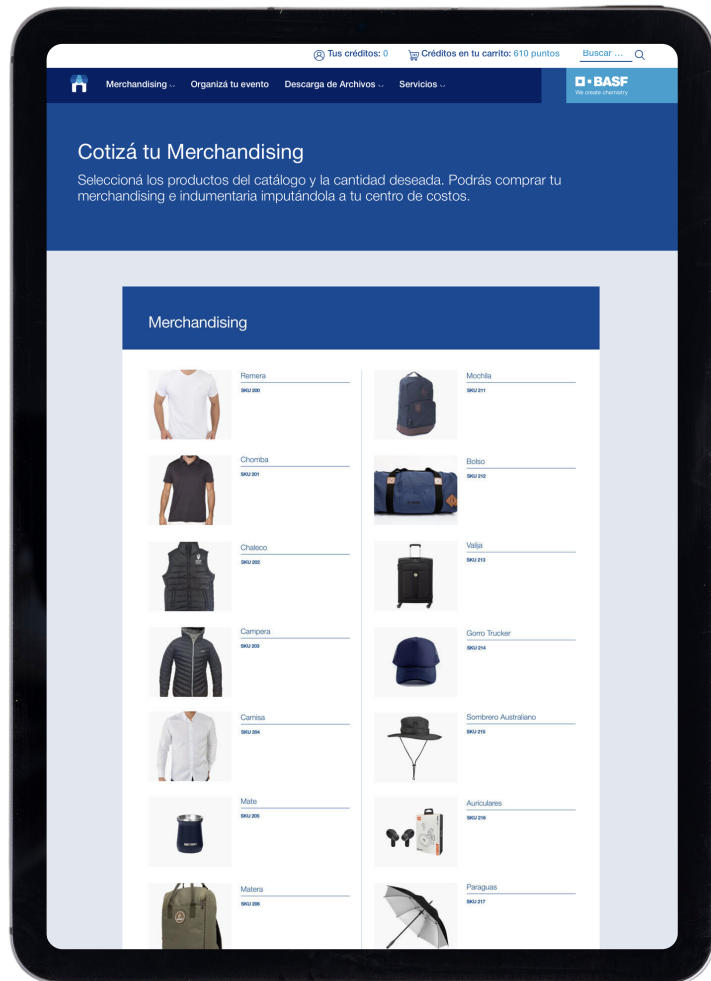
Tus créditos: 0 Créditos en tu carrito: 610 puntos Buscar ...

Merchandising Organizá tu evento Descarga de Archivos Servicios

BASF
We create chemistry

Cotizá tu Merchandising

Seleccioná los productos del catálogo y la cantidad deseada. Podrás comprar tu merchandising e indumentaria imputándola a tu centro de costos.

Merchandising

Remera
SKU 200

Mochila
SKU 211

Chomba
SKU 201

Bolso
SKU 212

Chaleco
SKU 202

Valija
SKU 213

Campera
SKU 203

Gorro Trucker
SKU 214

Camisa
SKU 204

Sombrero Australiano
SKU 215

Mate
SKU 205

Auriculares
SKU 216

Matera
SKU 206

Paraguas
SKU 217